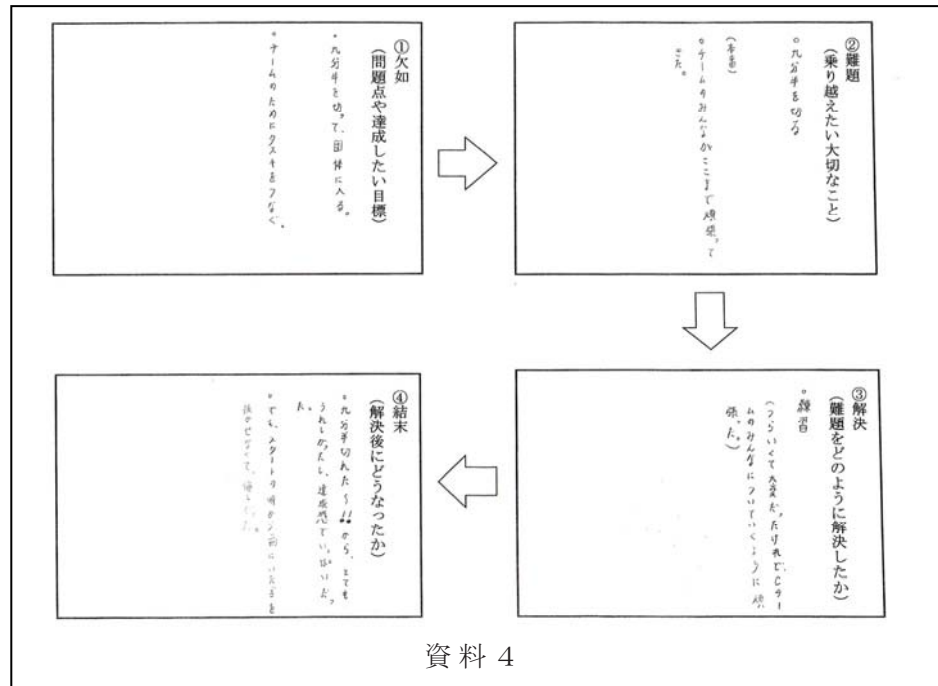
①欠如
（問題点や達成したい目標）

・九分半を切って、団体に入る。

・チームのためにタスキをつなぐ。

②難題
（乗り越えたい大切なこと）

○九分半を切る

（本番）

○チームのみんながここまで頑張ってきた。

③解決
（難題をどのように解決したか）

○練習

（つらいくて大変だったけれど、Cチームのみんなについていくように頑張った。）

④結末
（解決後にどうなったか）

・九分半切れた～!!から、とてもうれしかったし、達成感でいっぱいだった。

・でも、スタートの時の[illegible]を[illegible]

資料 4